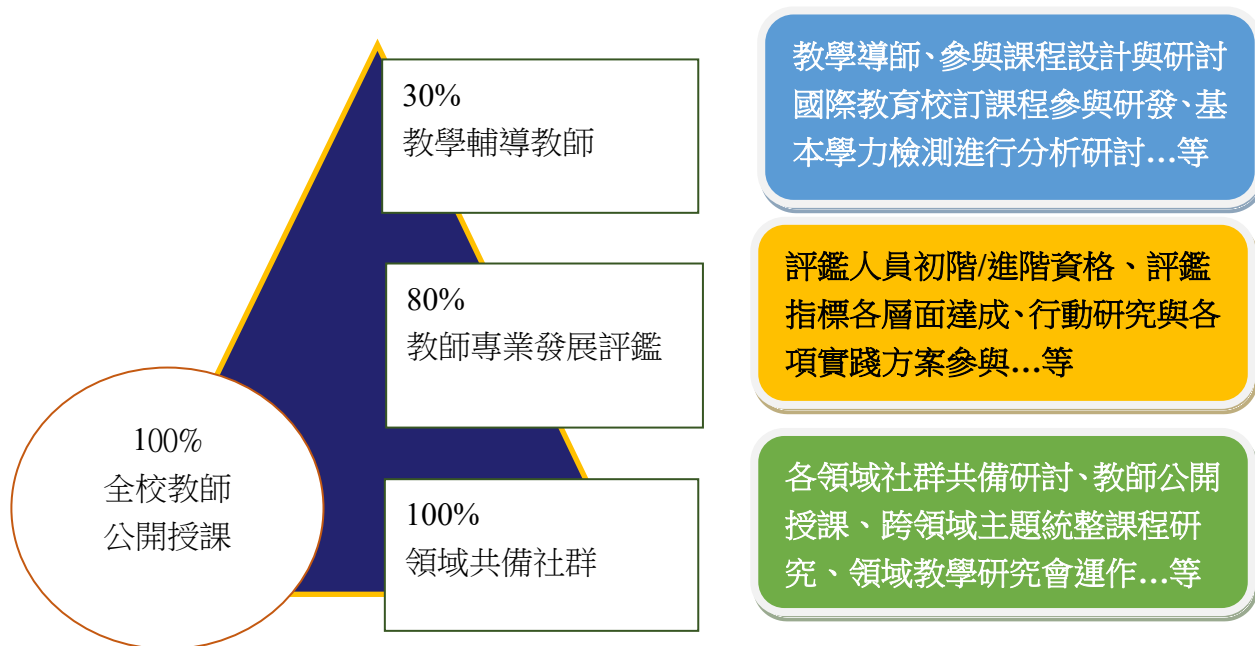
100%
全校教師
公開授課

30%
教學輔導教師

80%
教師專業發展評鑑

100%
領域共備社群

教學導師、參與課程設計與研討國際教育校訂課程參與研發、基本學力檢測進行分析研討…等

評鑑人員初階/進階資格、評鑑指標各層面達成、行動研究與各項實踐方案參與…等

各領域社群共備研討、教師公開授課、跨領域主題統整課程研究、領域教學研究會運作…等